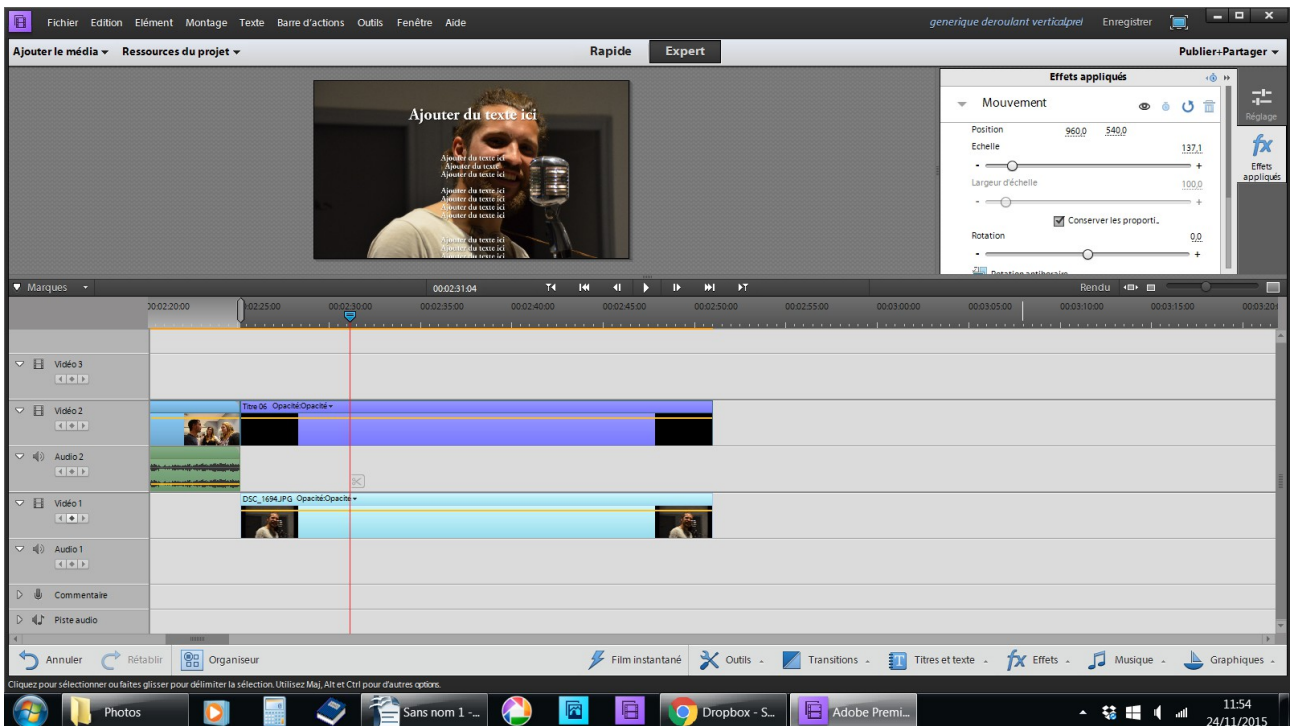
Fichier Edition Elément Montage Texte Barre d'actions Outils Fenêtre Aide

generique deroulant verticalprel Enregistrer

Ajouter le média ▾ Ressources du projet ▾

Rapide Expert

Publier+Partager ▾

Ajouter du texte ici

Ajouter du texte ici
Ajouter du texte
Ajouter du texte ici

Ajouter du texte ici
Ajouter du texte ici
Ajouter du texte ici
Ajouter du texte ici

Ajouter du texte ici
Ajouter du texte ici
Ajouter du texte ici

Effets appliqués

Mouvement

Position 960,0 540,0

Echelle 137,1

Largeur d'échelle 100,0

Conserver les proporti..

Rotation 0,0

Rotation antihoraire

Réglage

Effets appliqués

Marques

00:02:31:04

Rendu

00:02:20:00 00:02:25:00 00:02:30:00 00:02:35:00 00:02:40:00 00:02:45:00 00:02:50:00 00:02:55:00 00:03:00:00 00:03:05:00 00:03:10:00 00:03:15:00 00:03:20

Vidéo 3

Vidéo 2

Titre 06 Opacité:Opacité ▾

Audio 2

Vidéo 1

DSC_1694.JPG Opacité:Opacité ▾

Audio 1

Commentaire

Piste audio

Annuler Rétablir Organiseur

Film instantané Outils Transitions Titres et texte Effets Musique Graphiques

Cliquez pour sélectionner ou faites glisser pour délimiter la sélection. Utilisez Maj, Alt et Ctrl pour d'autres options.

Photos Sans nom 1 -... Dropbox - S... Adobe Premi...

11:54
24/11/2015